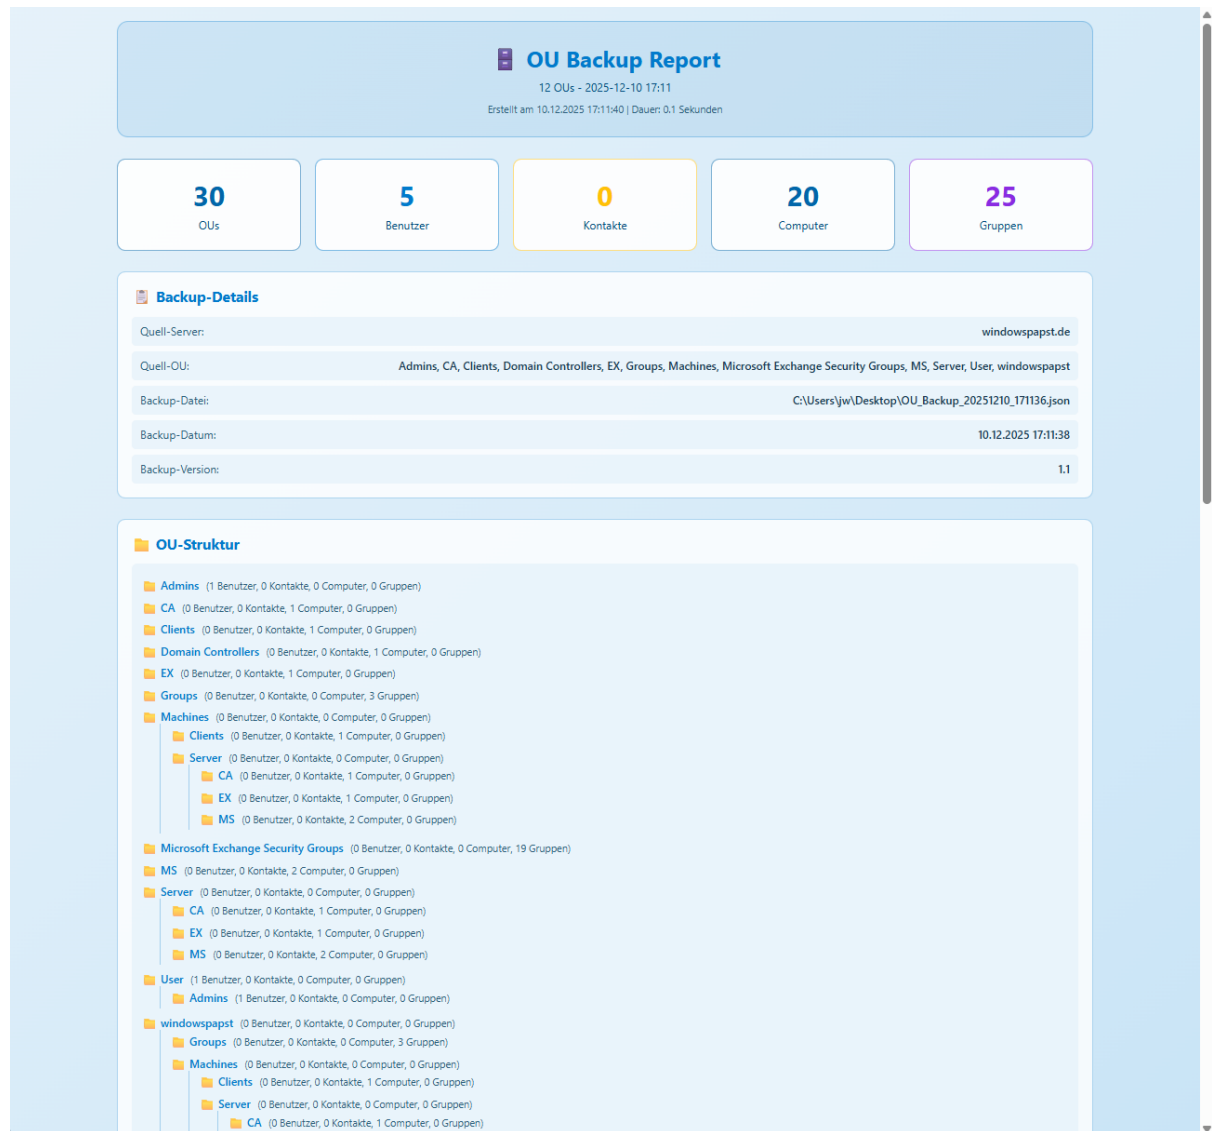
OU Backup Report

12 OUs - 2025-12-10 17:11

Erstellt am 10.12.2025 17:11:40 | Dauer: 0.1 Sekunden

30
OUs

5
Benutzer

0
Kontakte

20
Computer

25
Gruppen

Backup-Details

| | |
|---|---|
| Quell-Server: | windowspapst.de |
| Quell-OU: | Admins, CA, Clients, Domain Controllers, EX, Groups, Machines, Microsoft Exchange Security Groups, MS, Server, User, windowspapst |
| Backup-Datei: | C:\Users\jw\Desktop\OU_Backup_20251210_171136.json |
| Backup-Datum: | 10.12.2025 17:11:38 |
| Backup-Version: | 1.1 |

OU-Struktur

Admins (1 Benutzer, 0 Kontakte, 0 Computer, 0 Gruppen)
CA (0 Benutzer, 0 Kontakte, 1 Computer, 0 Gruppen)
Clients (0 Benutzer, 0 Kontakte, 1 Computer, 0 Gruppen)
Domain Controllers (0 Benutzer, 0 Kontakte, 1 Computer, 0 Gruppen)
EX (0 Benutzer, 0 Kontakte, 1 Computer, 0 Gruppen)
Groups (0 Benutzer, 0 Kontakte, 0 Computer, 3 Gruppen)
Machines (0 Benutzer, 0 Kontakte, 0 Computer, 0 Gruppen)
Clients (0 Benutzer, 0 Kontakte, 1 Computer, 0 Gruppen)
Server (0 Benutzer, 0 Kontakte, 0 Computer, 0 Gruppen)
CA (0 Benutzer, 0 Kontakte, 1 Computer, 0 Gruppen)
EX (0 Benutzer, 0 Kontakte, 1 Computer, 0 Gruppen)
MS (0 Benutzer, 0 Kontakte, 2 Computer, 0 Gruppen)
Microsoft Exchange Security Groups (0 Benutzer, 0 Kontakte, 0 Computer, 19 Gruppen)
MS (0 Benutzer, 0 Kontakte, 2 Computer, 0 Gruppen)
Server (0 Benutzer, 0 Kontakte, 0 Computer, 0 Gruppen)
CA (0 Benutzer, 0 Kontakte, 1 Computer, 0 Gruppen)
EX (0 Benutzer, 0 Kontakte, 1 Computer, 0 Gruppen)
MS (0 Benutzer, 0 Kontakte, 2 Computer, 0 Gruppen)
User (1 Benutzer, 0 Kontakte, 0 Computer, 0 Gruppen)
Admins (1 Benutzer, 0 Kontakte, 0 Computer, 0 Gruppen)
windowspapst (0 Benutzer, 0 Kontakte, 0 Computer, 0 Gruppen)
Groups (0 Benutzer, 0 Kontakte, 0 Computer, 3 Gruppen)
Machines (0 Benutzer, 0 Kontakte, 0 Computer, 0 Gruppen)
Clients (0 Benutzer, 0 Kontakte, 1 Computer, 0 Gruppen)
Server (0 Benutzer, 0 Kontakte, 0 Computer, 0 Gruppen)
CA (0 Benutzer, 0 Kontakte, 1 Computer, 0 Gruppen)